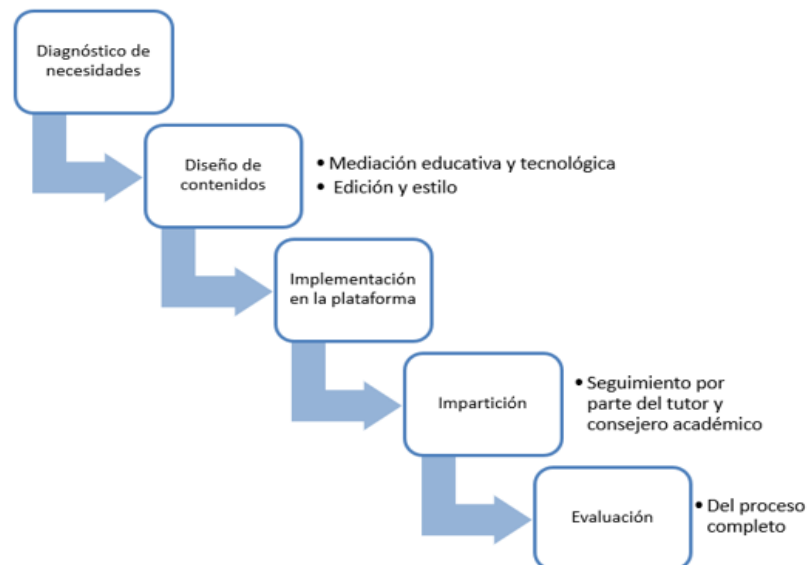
Diagnóstico de necesidades

Diseño de contenidos

- Mediación educativa y tecnológica
- Edición y estilo

Implementación en la plataforma

Impartición

- Seguimiento por parte del tutor y consejero académico

Evaluación

- Del proceso completo